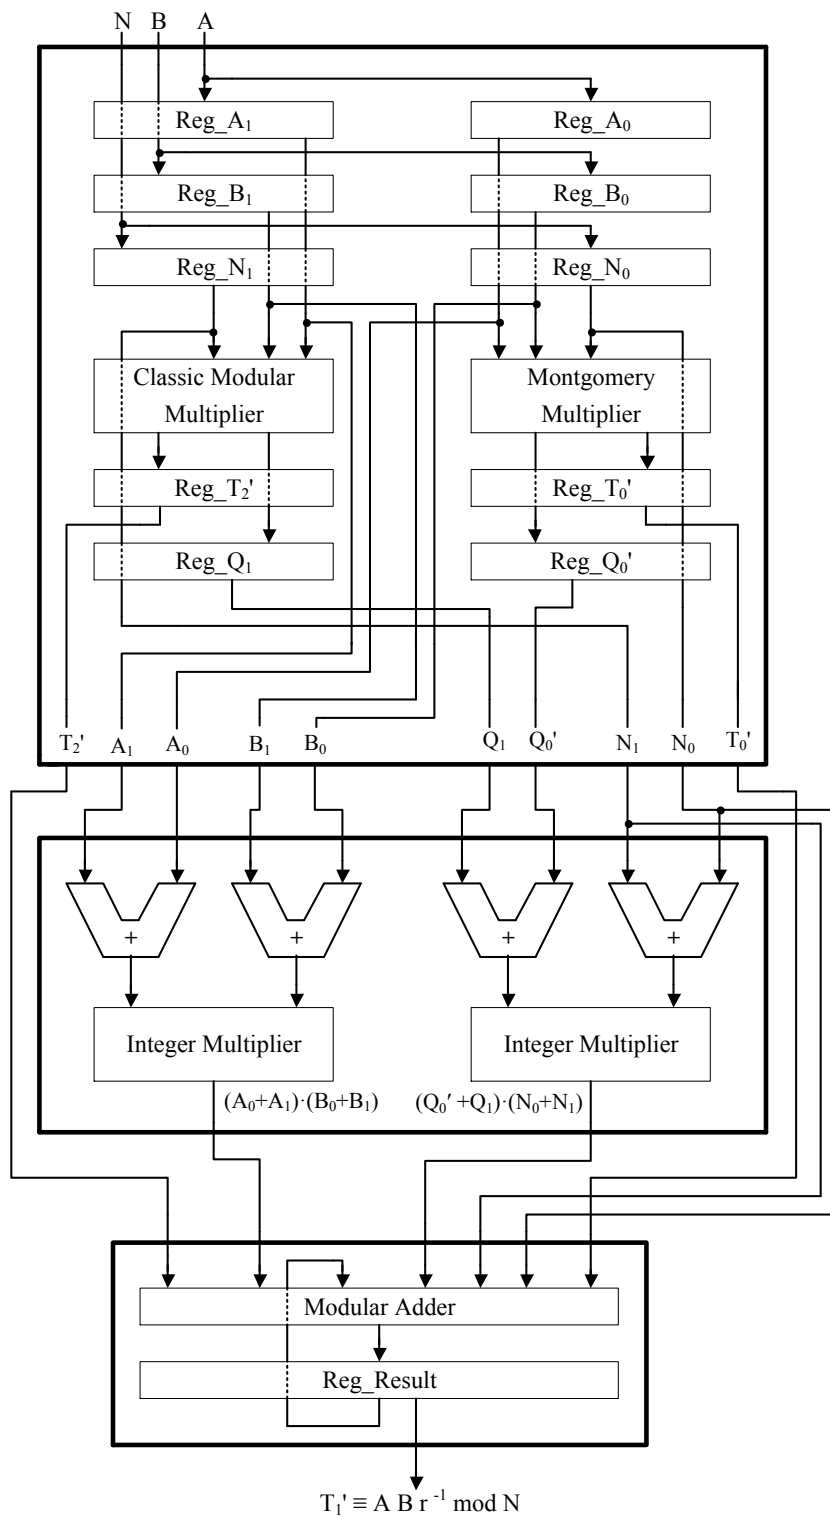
N B A

Reg_$A_1$

Reg_$A_0$

Reg_$B_1$

Reg_$B_0$

Reg_$N_1$

Reg_$N_0$

Classic Modular Multiplier

Montgomery Multiplier

Reg_$T_2$'

Reg_$T_0$'

Reg_$Q_1$

Reg_$Q_0$'

$T_2$' $A_1$ $A_0$ $B_1$ $B_0$ $Q_1$ $Q_0$' $N_1$ $N_0$ $T_0$'

+

+

+

+

Integer Multiplier

Integer Multiplier

$(A_0+A_1)\cdot(B_0+B_1)$

$(Q_0'+Q_1)\cdot(N_0+N_1)$

Modular Adder

Reg_Result

$T_1' \equiv A\,B\,r^{-1} \bmod N$